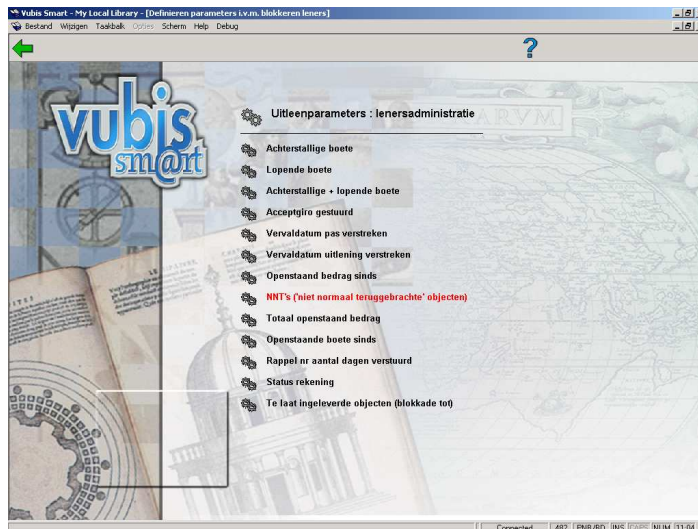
Vubis Smart - My Local Library - [Definieren parameters i.v.m. blokkeren leners]

Bestand Wijzigen Taakbalk Opties Scherm Help Debug

vubis smart

Uitleenparameters : lenersadministratie

Achterstallige boete

Lopende boete

Achterstallige + lopende boete

Acceptgiro gestuurd

Vervaldatum pas verstreken

Vervaldatum uitlening verstreken

Openstaand bedrag sinds

NNT's ('niet normaal teruggebrachte' objecten)

Totaal openstaand bedrag

Openstaande boete sinds

Rappel nr aantal dagen verstuurd

Status rekening

Te laat ingeleverde objecten (blokkade tot)

Connected 482 PNB/BD INS CAPS NUM 11:04